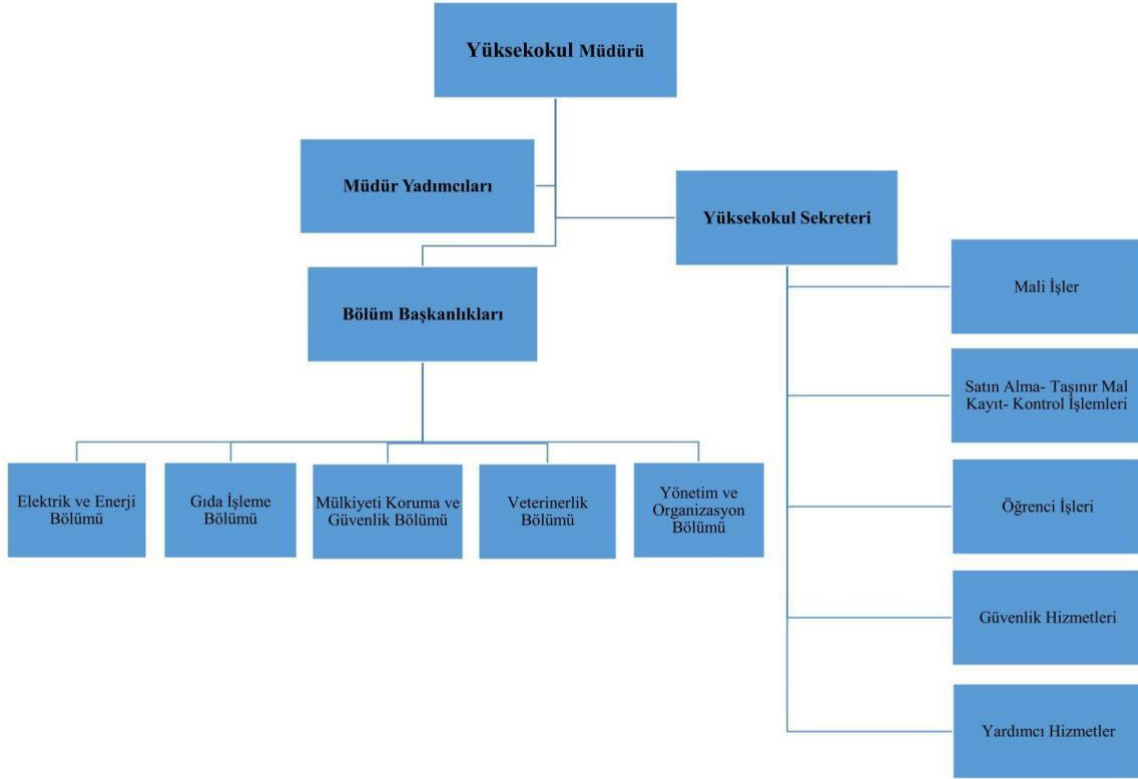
Yüksekokul Müdürü

Müdür Yadımcıları

Yüksekokul Sekreteri

Bölüm Başkanlıkları

Mali İşler

Satın Alma- Taşınır Mal Kayıt- Kontrol İşlemleri

Elektrik ve Enerji Bölümü

Gıda İşleme Bölümü

Mülkiyeti Koruma ve Güvenlik Bölümü

Veterinerlik Bölümü

Yönetim ve Organizasyon Bölümü

Öğrenci İşleri

Güvenlik Hizmetleri

Yardımcı Hizmetler